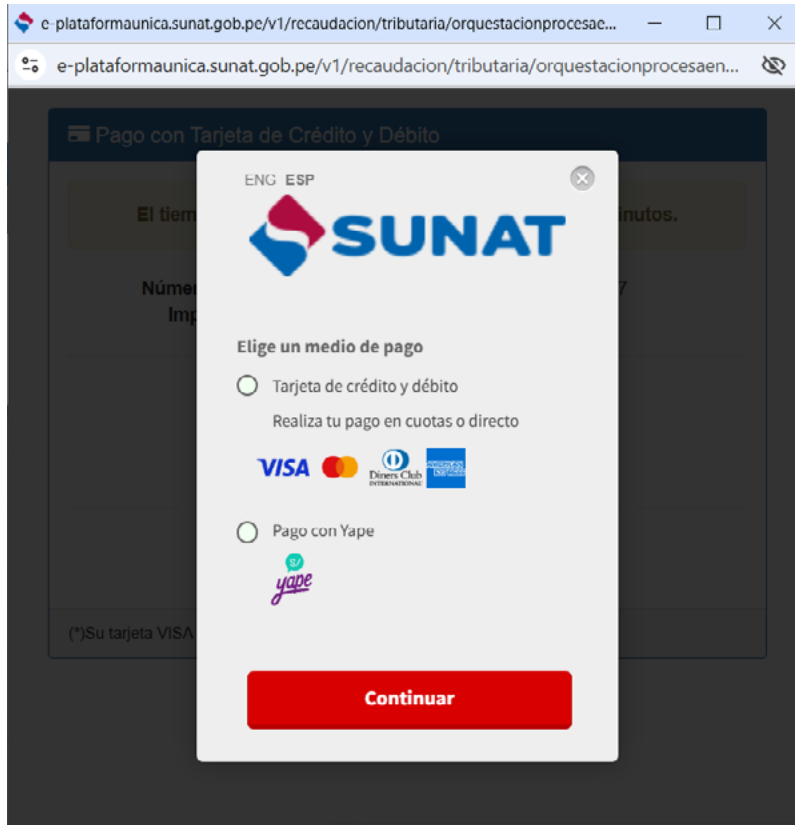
e-plataformaunica.sunat.gob.pe/v1/recaudacion/tributaria/orquestacionprocesae...

e-plataformaunica.sunat.gob.pe/v1/recaudacion/tributaria/orquestacionprocesaen...

Pago con Tarjeta de Crédito y Débito

El tiem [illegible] inutos.

Númer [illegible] 7
Imp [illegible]

(*)Su tarjeta VISA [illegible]

ENG ESP

SUNAT

Elige un medio de pago

Tarjeta de crédito y débito

Realiza tu pago en cuotas o directo

VISA Diners Club INTERNATIONAL AMERICAN EXPRESS

Pago con Yape

S/ yape

Continuar